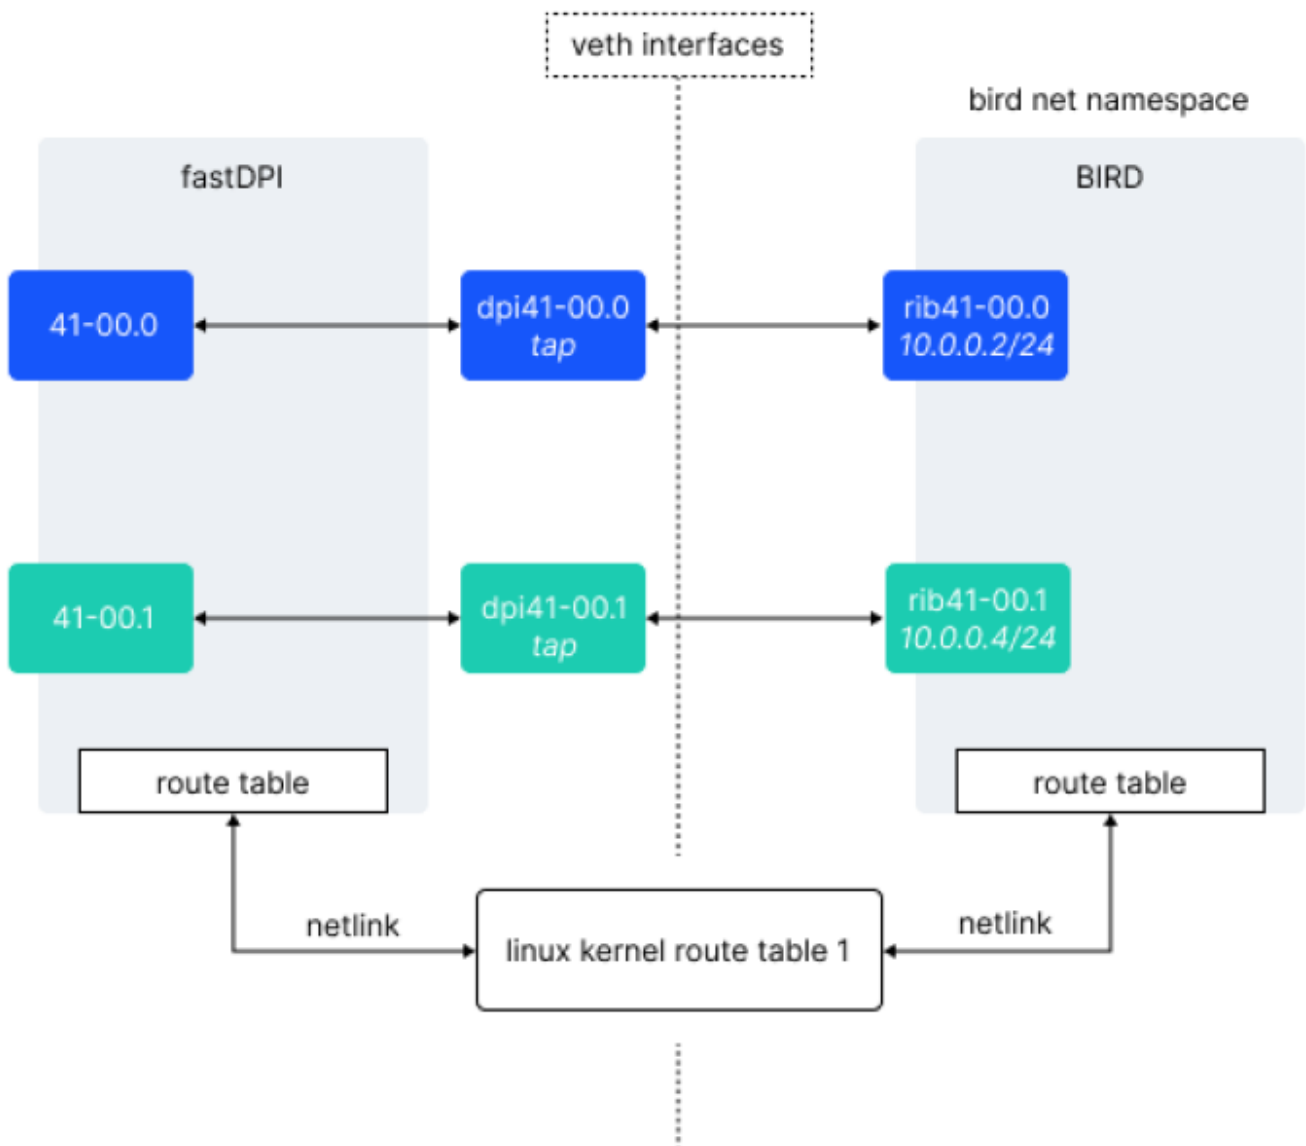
veth interfaces

bird net namespace

fastDPI

BIRD

41-00.0

dpi41-00.0
tap

rib41-00.0
10.0.0.2/24

41-00.1

dpi41-00.1
tap

rib41-00.1
10.0.0.4/24

route table

route table

netlink

linux kernel route table 1

netlink